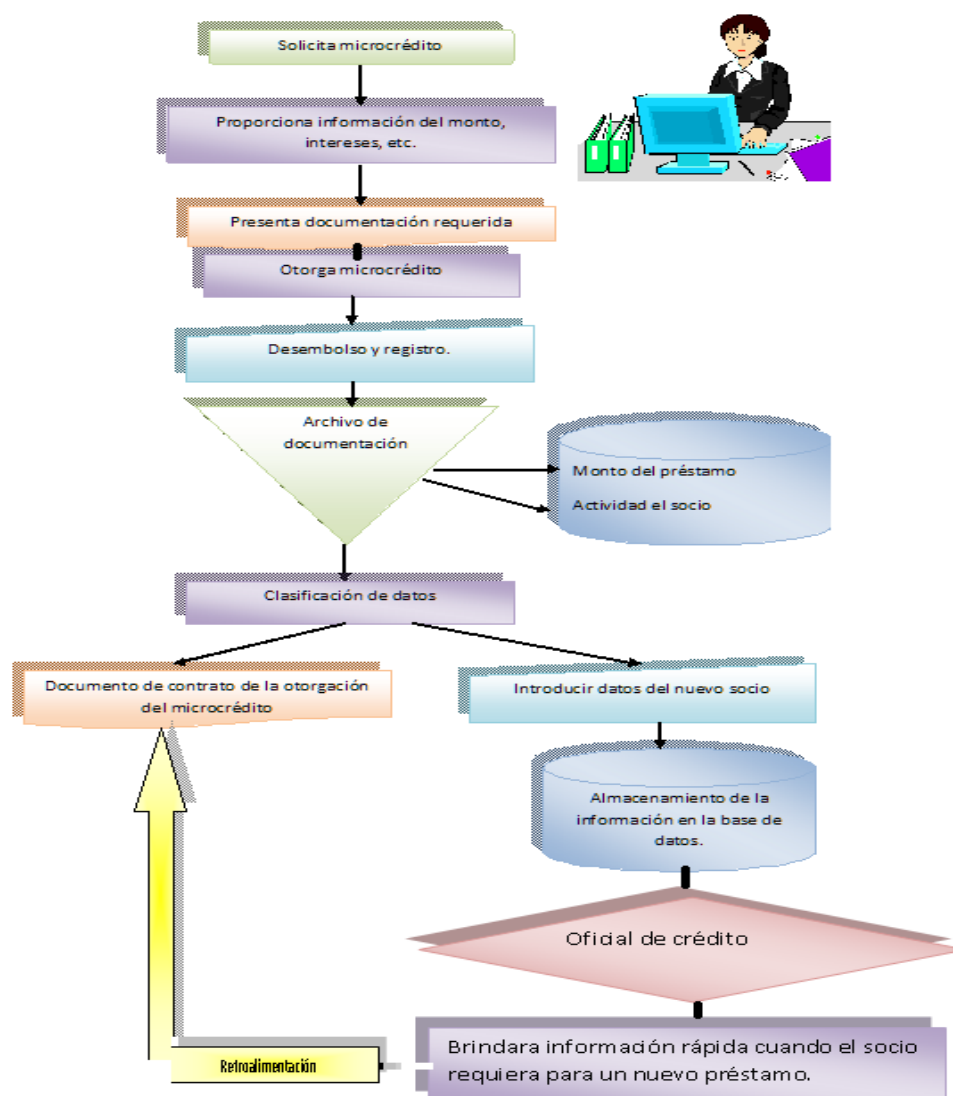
Solicita microcrédito

Proporciona información del monto, intereses, etc.

Presenta documentación requerida

Otorga microcrédito

Desembolso y registro.

Archivo de documentación

Monto del préstamo

Actividad el socio

Clasificación de datos

Documento de contrato de la otorgación del microcrédito

Introducir datos del nuevo socio

Almacenamiento de la información en la base de datos.

Oficial de crédito

Retroalimentación

Brindara información rápida cuando el socio requiera para un nuevo préstamo.